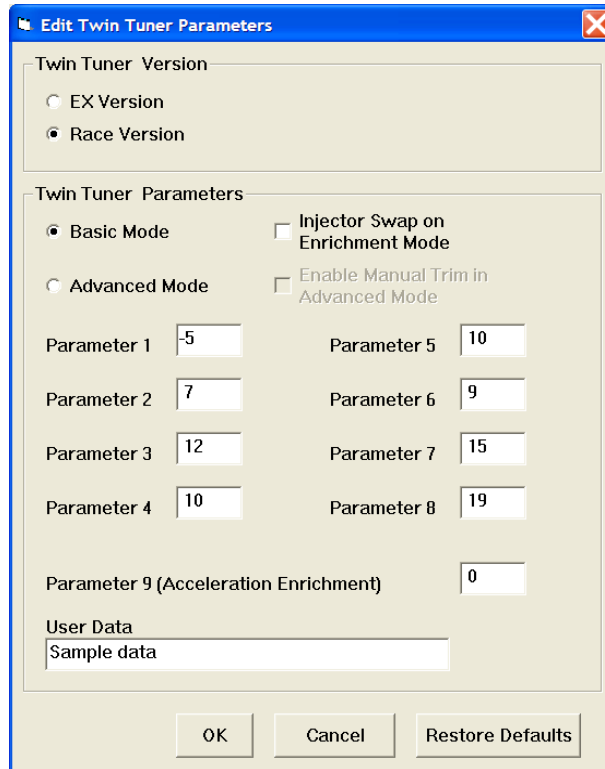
Edit Twin Tuner Parameters

Twin Tuner Version
EX Version
Race Version

Twin Tuner Parameters
Basic Mode
Injector Swap on Enrichment Mode
Advanced Mode
Enable Manual Trim in Advanced Mode

Parameter 1 -5
Parameter 5 10
Parameter 2 7
Parameter 6 9
Parameter 3 12
Parameter 7 15
Parameter 4 10
Parameter 8 19

Parameter 9 (Acceleration Enrichment) 0

User Data
Sample data

OK Cancel Restore Defaults